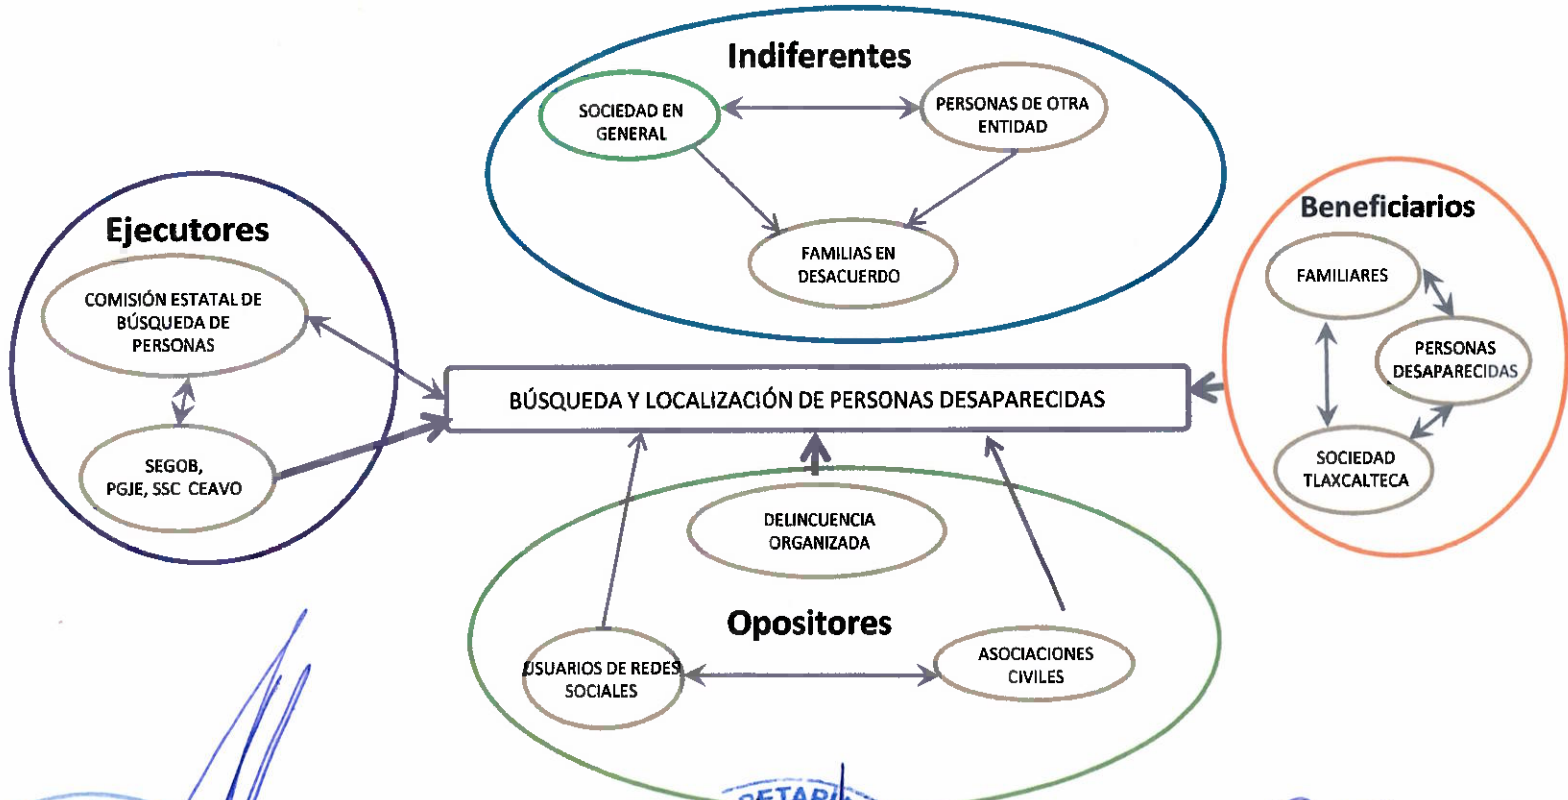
Indiferentes

SOCIEDAD EN GENERAL

PERSONAS DE OTRA ENTIDAD

FAMILIAS EN DESACUERDO

Ejecutores

COMISIÓN ESTATAL DE BÚSQUEDA DE PERSONAS

SEGOB, PGJE, SSC CEAVO

Beneficiarios

FAMILIARES

PERSONAS DESAPARECIDAS

SOCIEDAD TLAXCALTECA

BÚSQUEDA Y LOCALIZACIÓN DE PERSONAS DESAPARECIDAS

DELINCUENCIA ORGANIZADA

Opositores

USUARIOS DE REDES SOCIALES

ASOCIACIONES CIVILES

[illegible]